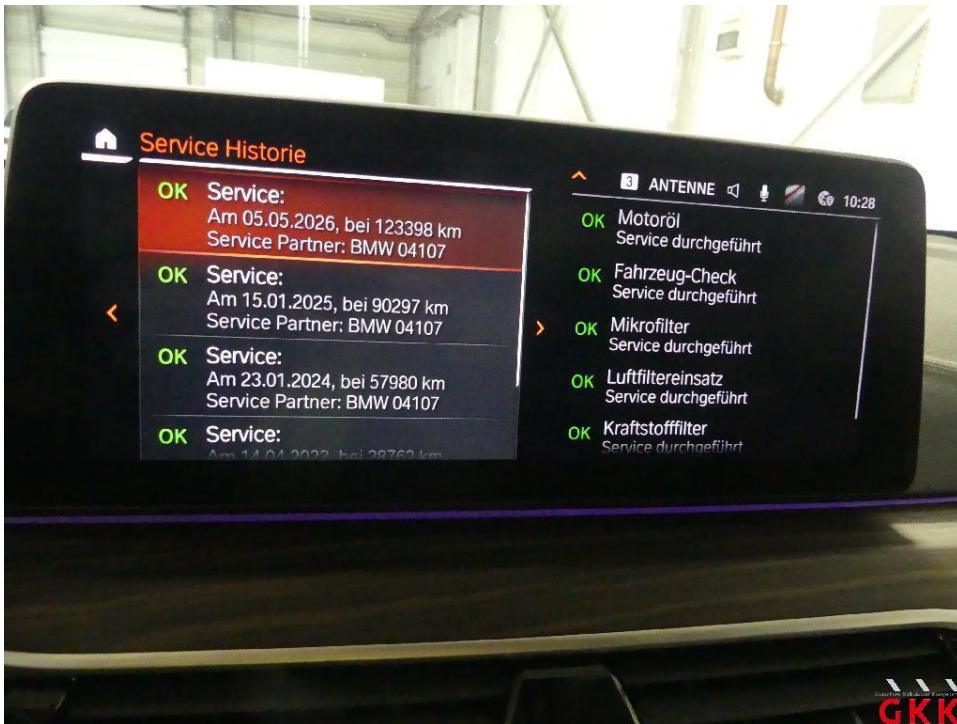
Service Historie

OK Service:
Am 05.05.2026, bei 123398 km
Service Partner: BMW 04107

OK Service:
Am 15.01.2025, bei 90297 km
Service Partner: BMW 04107

OK Service:
Am 23.01.2024, bei 57980 km
Service Partner: BMW 04107

OK Service:
Am 14.04.2023, bei 28762 km

3 ANTENNE 10:28

OK Motoröl
Service durchgeführt

OK Fahrzeug-Check
Service durchgeführt

OK Mikrofilter
Service durchgeführt

OK Luftfiltereinsatz
Service durchgeführt

OK Kraftstofffilter
Service durchgeführt

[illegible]
GKK